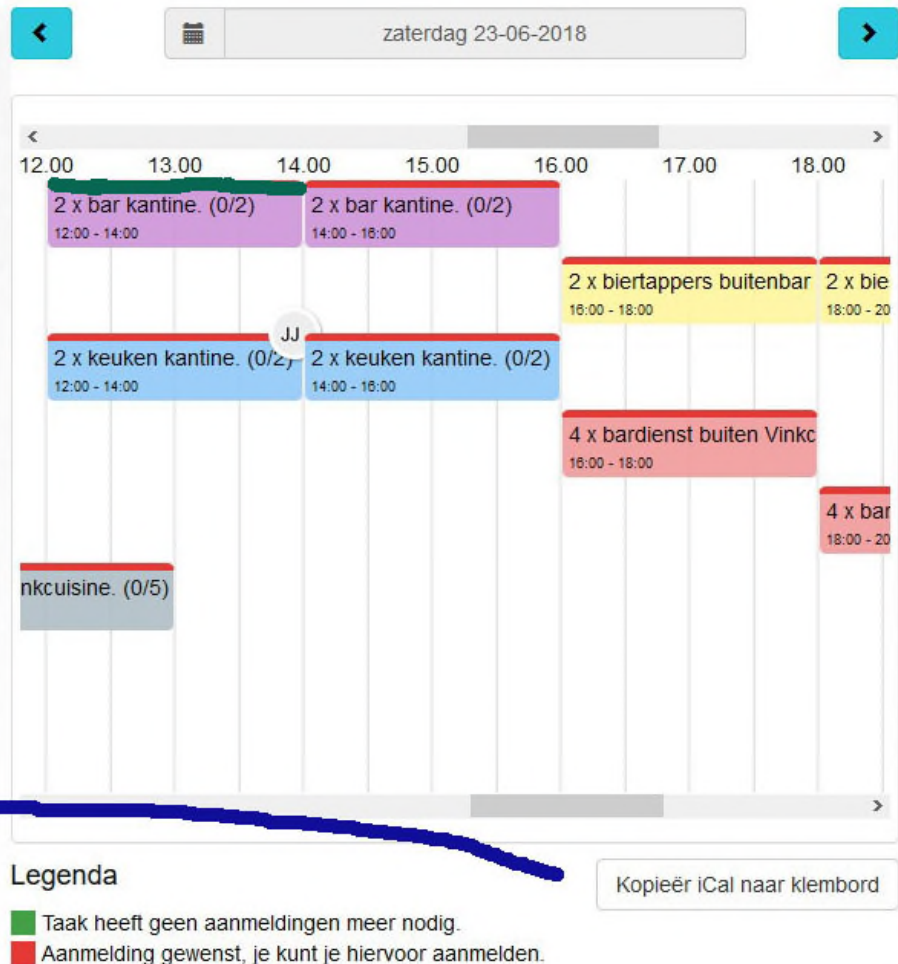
zaterdag 23-06-2018

12.00 13.00 14.00 15.00 16.00 17.00 18.00

2 x bar kantine. (0/2)
12:00 - 14:00

2 x bar kantine. (0/2)
14:00 - 16:00

2 x biertappers buitenbar
16:00 - 18:00

2 x bie
18:00 - 20

JJ

2 x keuken kantine. (0/2)
12:00 - 14:00

2 x keuken kantine. (0/2)
14:00 - 16:00

4 x bardienst buiten Vinkc
16:00 - 18:00

4 x bar
18:00 - 20

nkcuisine. (0/5)

Legenda

Kopieër iCal naar klembord

Taak heeft geen aanmeldingen meer nodig.
Aanmelding gewenst, je kunt je hiervoor aanmelden.